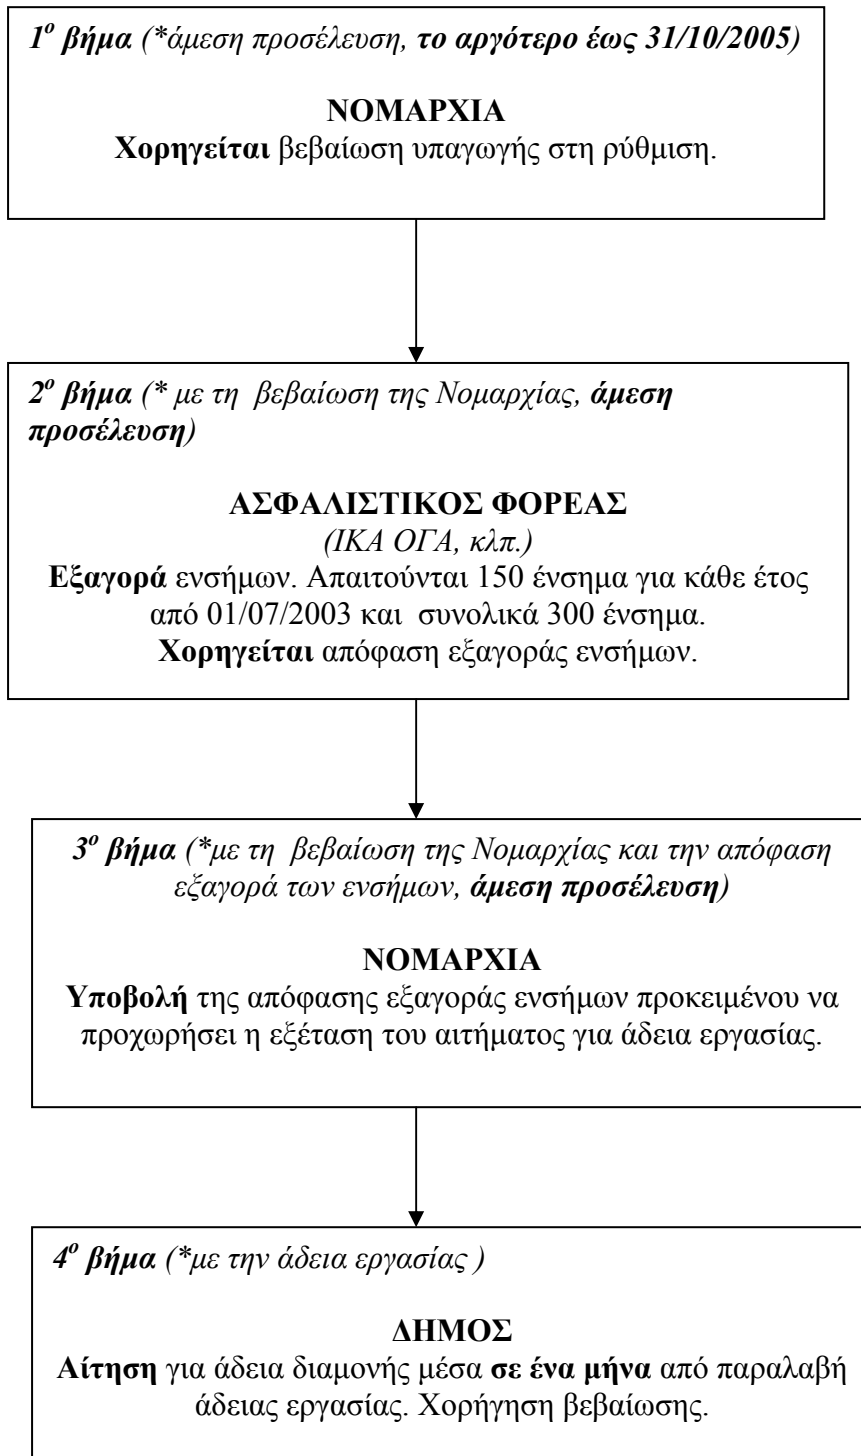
$1^o$ βήμα (*άμεση προσέλευση, το αργότερο έως 31/10/2005)

ΝΟΜΑΡΧΙΑ
Χορηγείται βεβαίωση υπαγωγής στη ρύθμιση.

$2^o$ βήμα (* με τη βεβαίωση της Νομαρχίας, άμεση προσέλευση)

ΑΣΦΑΛΙΣΤΙΚΟΣ ΦΟΡΕΑΣ
(ΙΚΑ ΟΓΑ, κλπ.)
Εξαγορά ενσήμων. Απαιτούνται 150 ένσημα για κάθε έτος από 01/07/2003 και συνολικά 300 ένσημα.
Χορηγείται απόφαση εξαγοράς ενσήμων.

$3^o$ βήμα (*με τη βεβαίωση της Νομαρχίας και την απόφαση εξαγορά των ενσήμων, άμεση προσέλευση)

ΝΟΜΑΡΧΙΑ
Υποβολή της απόφασης εξαγοράς ενσήμων προκειμένου να προχωρήσει η εξέταση του αιτήματος για άδεια εργασίας.

$4^o$ βήμα (*με την άδεια εργασίας )

ΔΗΜΟΣ
Αίτηση για άδεια διαμονής μέσα σε ένα μήνα από παραλαβή άδειας εργασίας. Χορήγηση βεβαίωσης.